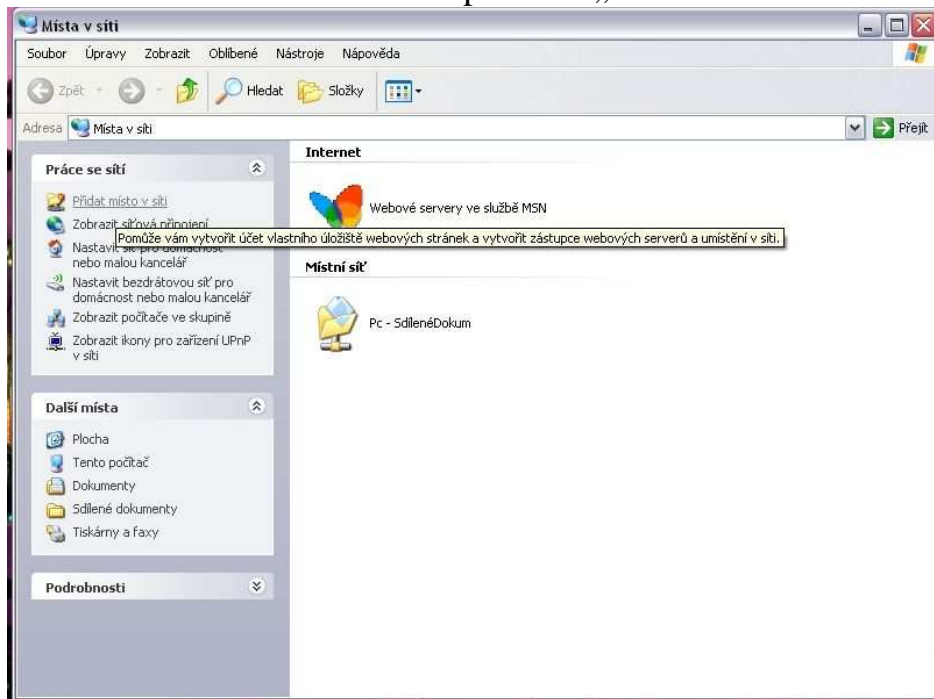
Místa v síti

Soubor Úpravy Zobrazit Oblíbené Nástroje Nápověda

Zpět Hledat Složky

Adresa Místa v síti Přejít

Práce se sítí

Přidat místo v síti

Zobrazit síťová připojení

Nastavit síť pro domácnost nebo malou kancelář

Pomůže vám vytvořit účet vlastního úložiště webových stránek a vytvořit zástupce webových serverů a umístění v síti.

Nastavit bezdrátovou síť pro domácnost nebo malou kancelář

Zobrazit počítače ve skupině

Zobrazit ikony pro zařízení UPnP v síti

Další místa

Plocha

Tento počítač

Dokumenty

Sdílené dokumenty

Tiskárny a faxy

Podrobnosti

Internet

Webové servery ve službě MSN

Místní síť

Pc - SdíleneDokum